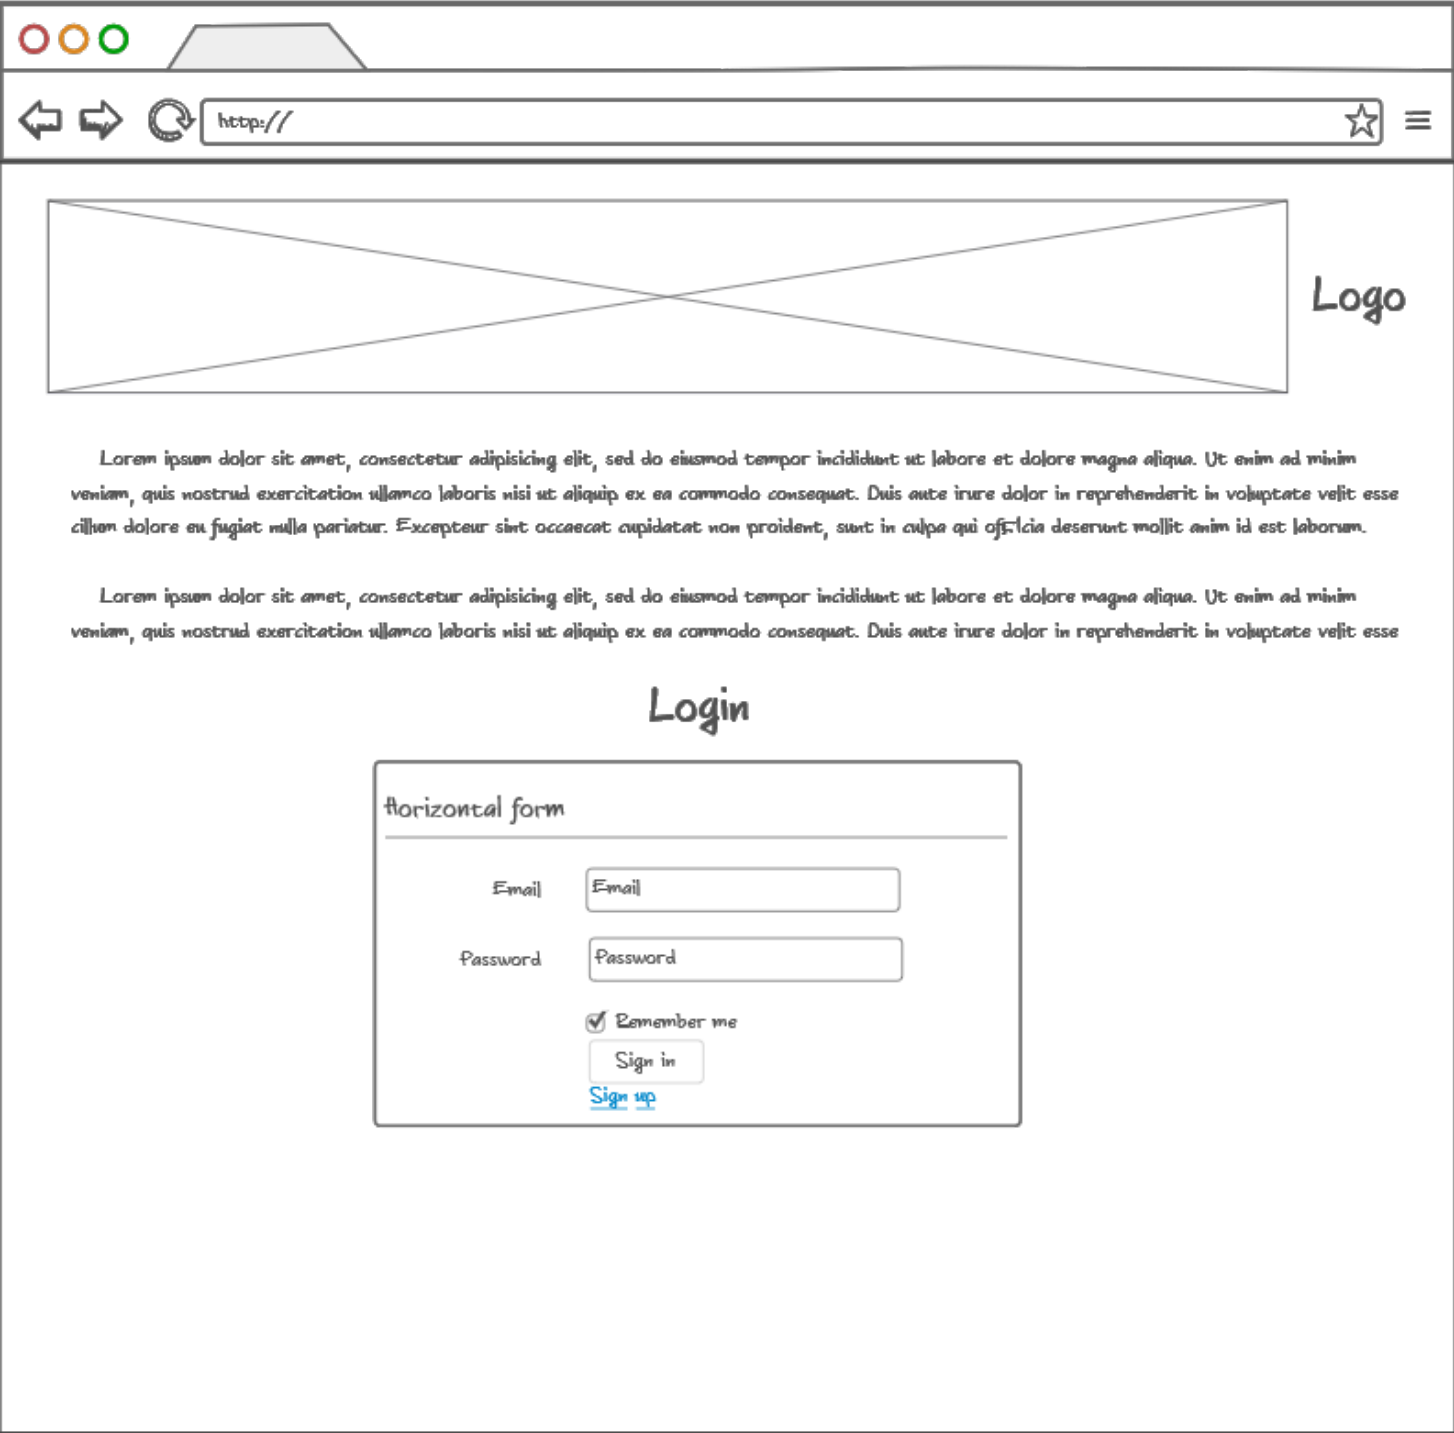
http://

Logo

Lorem ipsum dolor sit amet, consectetur adipisicing elit, sed do eiusmod tempor incididunt ut labore et dolore magna aliqua. Ut enim ad minim veniam, quis nostrud exercitation ullamco laboris nisi ut aliquip ex ea commodo consequat. Duis aute irure dolor in reprehenderit in voluptate velit esse cillum dolore eu fugiat nulla pariatur. Excepteur sint occaecat cupidatat non proident, sunt in culpa qui officia deserunt mollit anim id est laborum.

Lorem ipsum dolor sit amet, consectetur adipisicing elit, sed do eiusmod tempor incididunt ut labore et dolore magna aliqua. Ut enim ad minim veniam, quis nostrud exercitation ullamco laboris nisi ut aliquip ex ea commodo consequat. Duis aute irure dolor in reprehenderit in voluptate velit esse

Login

Horizontal form

Email Email

Password Password

Remember me

Sign in

Sign up